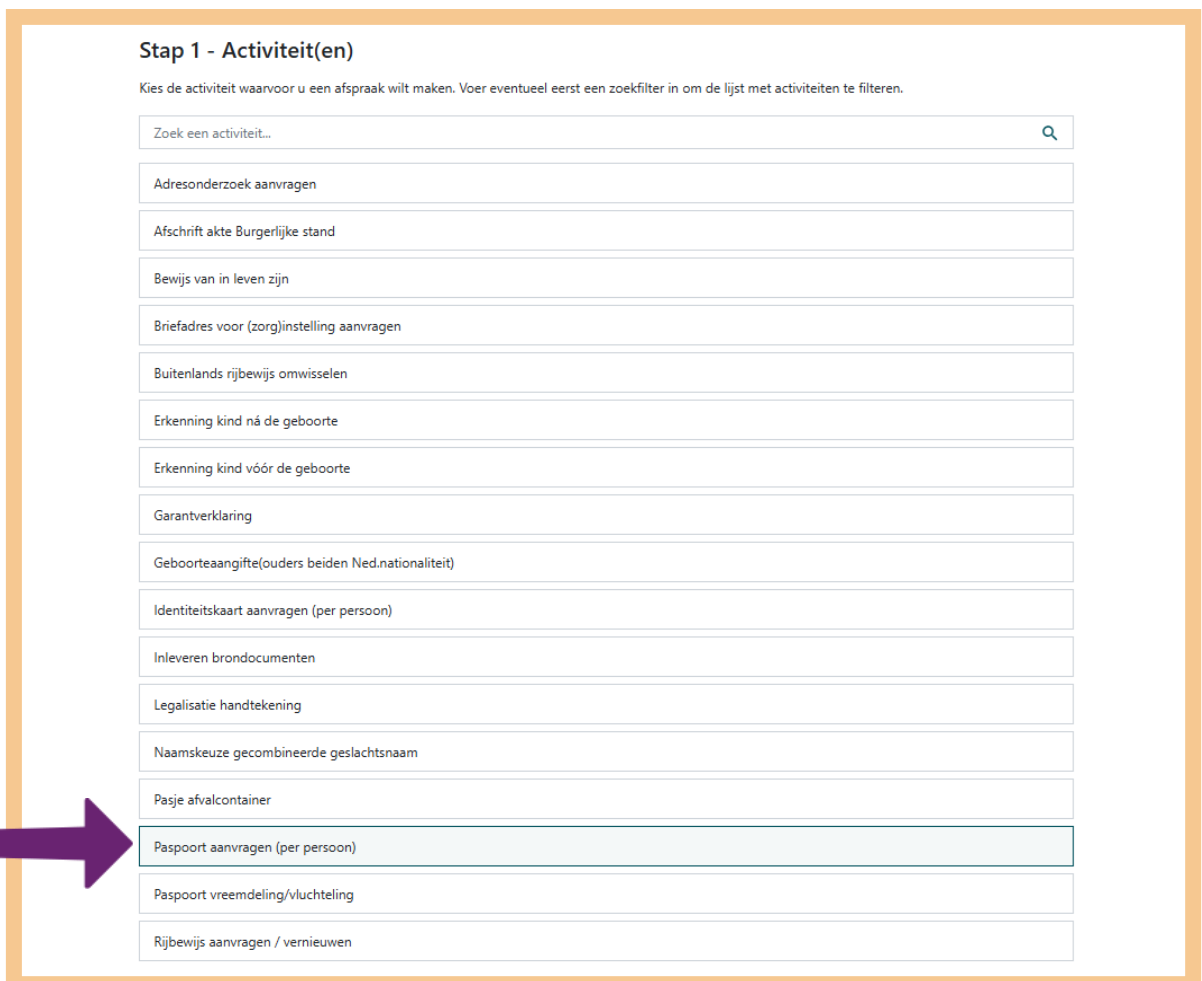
Stap 1 - Activiteit(en)

Kies de activiteit waarvoor u een afspraak wilt maken. Voer eventueel eerst een zoekfilter in om de lijst met activiteiten te filteren.

Zoek een activiteit...

Adresonderzoek aanvragen

Afschrift akte Burgerlijke stand

Bewijs van in leven zijn

Briefadres voor (zorg)instelling aanvragen

Buitenlands rijbewijs omwisselen

Erkenning kind ná de geboorte

Erkenning kind vóór de geboorte

Garantverklaring

Geboorteaangifte(ouders beiden Ned.nationaliteit)

Identiteitskaart aanvragen (per persoon)

Inleveren brondocumenten

Legalisatie handtekening

Naamskeuze gecombineerde geslachtsnaam

Pasje afvalcontainer

Paspoort aanvragen (per persoon)

Paspoort vreemdeling/vluchteling

Rijbewijs aanvragen / vernieuwen